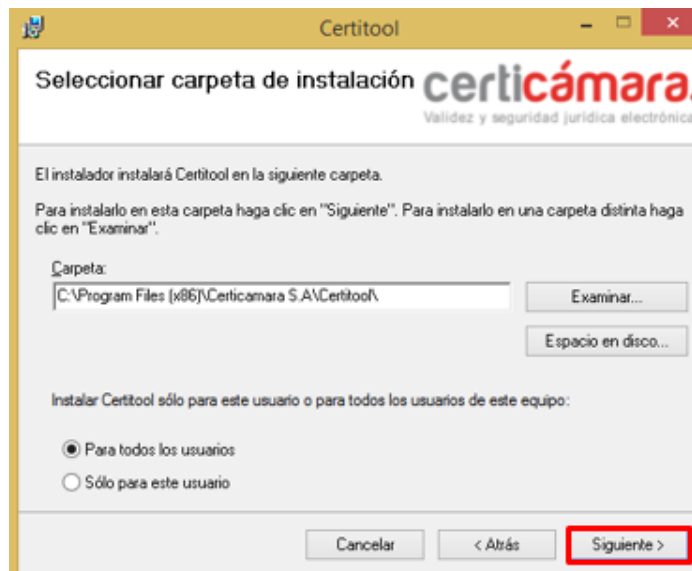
Certitool

Seleccionar carpeta de instalación

certicámara.
Validez y seguridad jurídica electrónica

El instalador instalará Certitool en la siguiente carpeta.

Para instalarlo en esta carpeta haga clic en "Siguiente". Para instalarlo en una carpeta distinta haga clic en "Examinar".

Carpeta:
C:\Program Files (x86)\Certicamara S.A\Certitool\

Examinar...

Espacio en disco...

Instalar Certitool sólo para este usuario o para todos los usuarios de este equipo:

Para todos los usuarios
Sólo para este usuario

Cancelar
< Atrás
Siguiente >